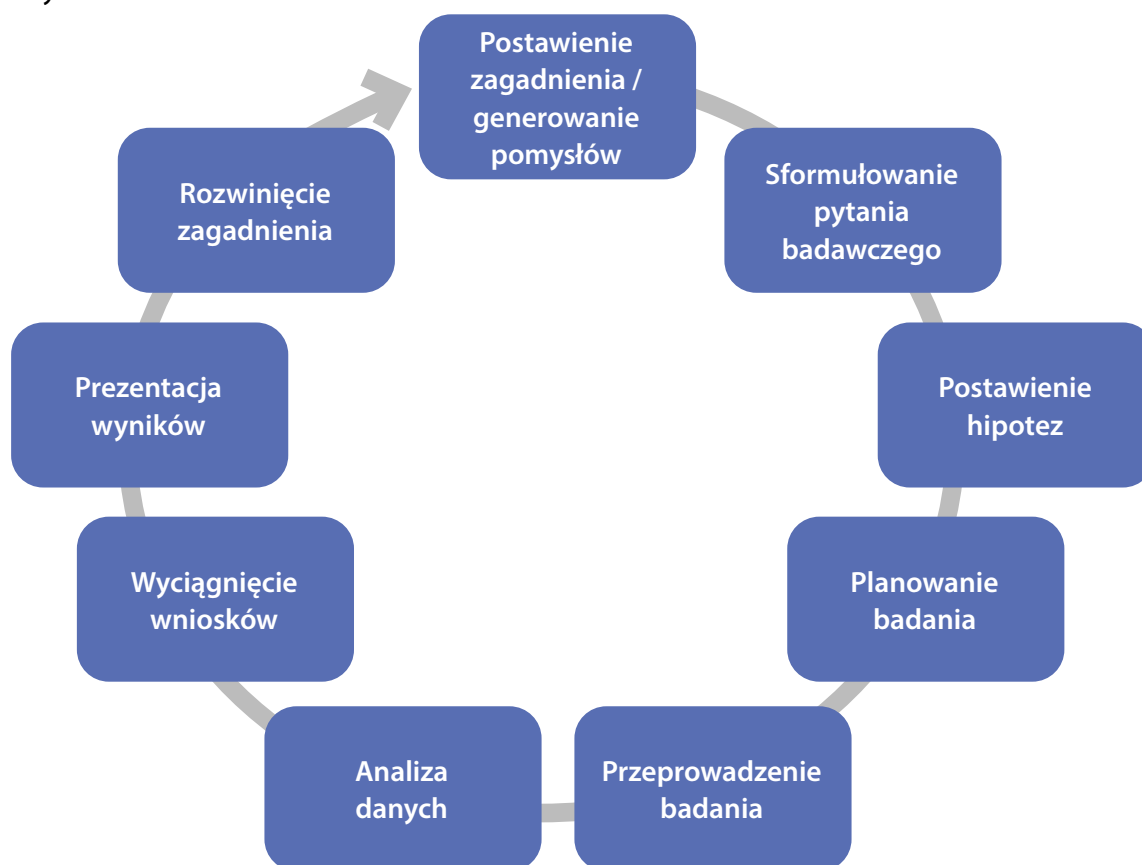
Postawienie zagadnienia / generowanie pomysłów

Sformułowanie pytania badawczego

Postawienie hipotez

Planowanie badania

Przeprowadzenie badania

Analiza danych

Wyciągnięcie wniosków

Prezentacja wyników

Rozwinięcie zagadnienia